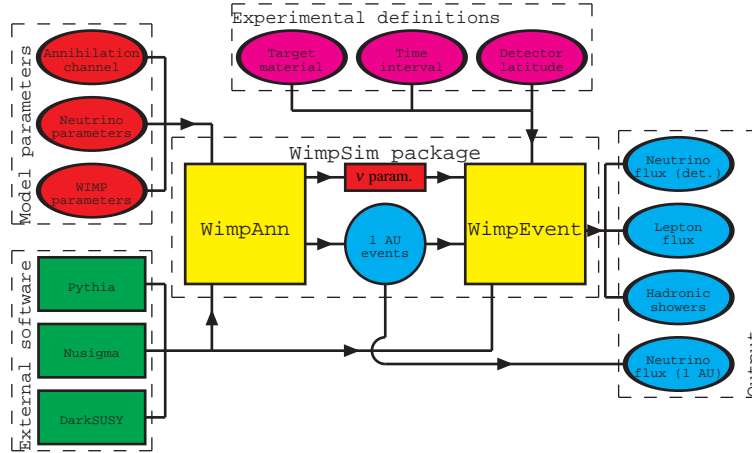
Experimental definitions

Target material

Time interval

Detector latitude

Model parameters

Annihilation channel

Neutrino parameters

WIMP parameters

WimpSim package

$\nu$ param.

WimpAnn

1 AU events

WimpEvent

Neutrino flux (det.)

Lepton flux

Hadronic showers

Neutrino flux (1 AU)

Output

External software

Pythia

Nusigma

DarkSUSY